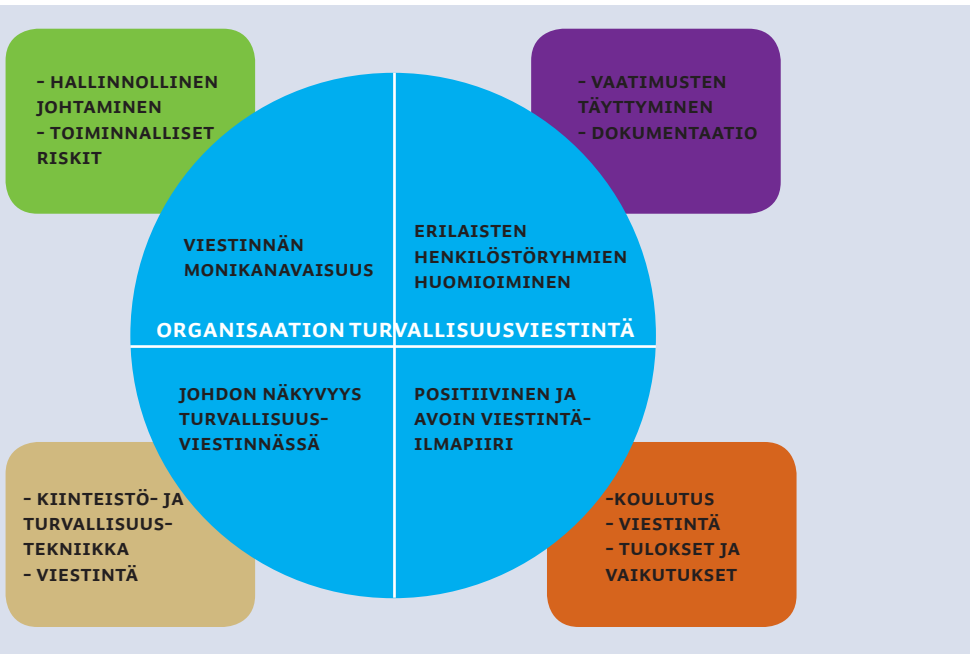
- HALLINNOLLINEN JOHTAMINEN
- TOIMINNALLISET RISKIT

- VAATIMUSTEN TÄYTTYMINEN
- DOKUMENTAATIO

VIESTINNÄN MONIKANAVAISUUS

ERILAISTEN HENKILÖSTÖRYHMIEN HUOMIOIMINEN

ORGANISAATION TURVALLISUUSVIESTINTÄ

JOHDON NÄKYVYYS TURVALLISUUS-VIESTINNÄSSÄ

POSITIIVINEN JA AVOIN VIESTINTÄ-ILMAPIIRI

- KIINTEISTÖ- JA TURVALLISUUS-TEKNIIKKA
- VIESTINTÄ

-KOULUTUS
- VIESTINTÄ
- TULOKSET JA VAIKUTUKSET